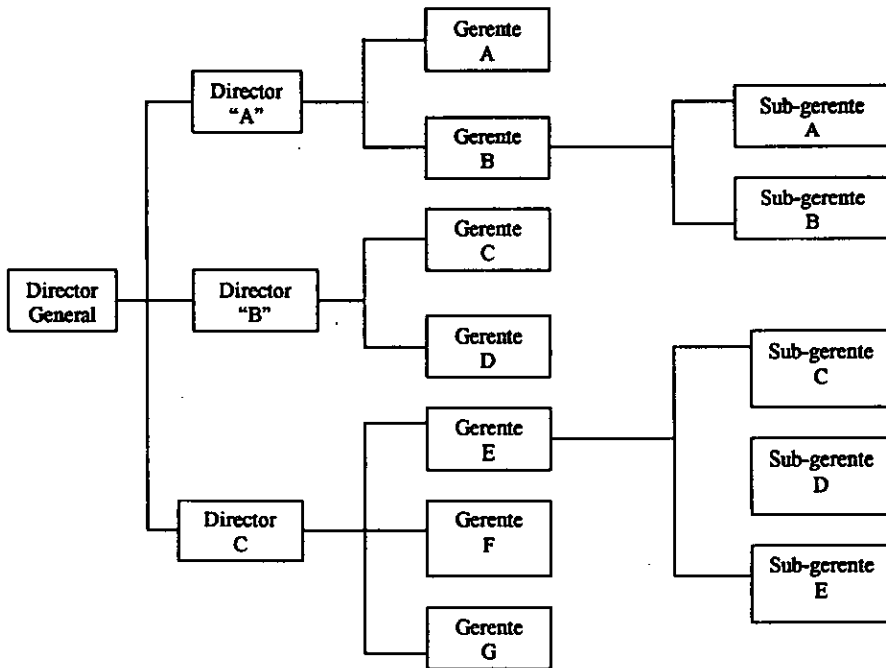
Director General

Director "A"

Director "B"

Director C

Gerente A

Gerente B

Gerente C

Gerente D

Gerente E

Gerente F

Gerente G

Sub-gerente A

Sub-gerente B

Sub-gerente C

Sub-gerente D

Sub-gerente E